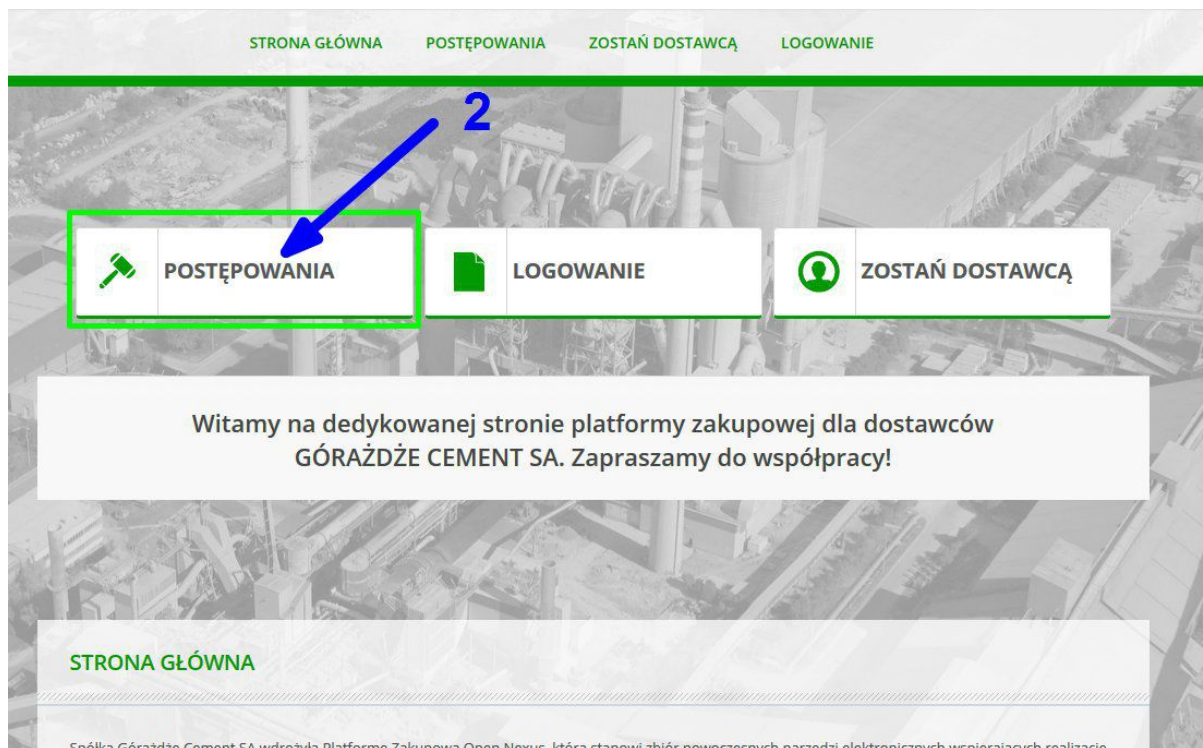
STRONA GŁÓWNA POSTĘPOWANIA ZOSTAŃ DOSTAWCĄ LOGOWANIE

2

POSTĘPOWANIA

LOGOWANIE

ZOSTAŃ DOSTAWCĄ

Witamy na dedykowanej stronie platformy zakupowej dla dostawców GÓRAŻDŻE CEMENT SA. Zapraszamy do współpracy!

STRONA GŁÓWNA

Spółka Górażdże Cement SA wdrożyła Platformę Zakupową Open Nexus, która stanowi zbiór nowoczesnych narzędzi elektronicznych wspierających realizację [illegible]